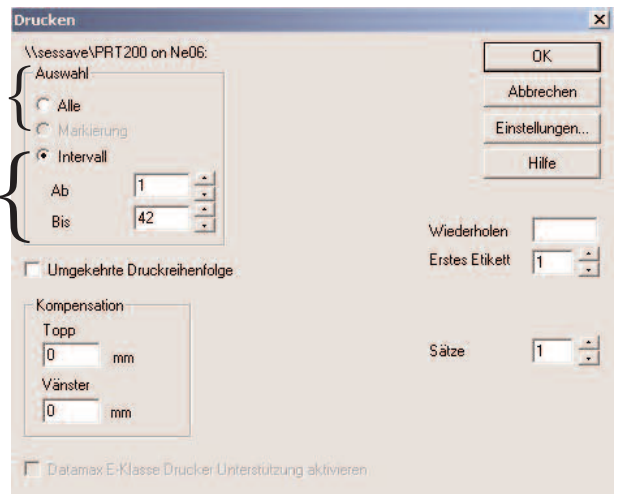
Drucken

\\sessave\PRT200 on Ne06:

Auswahl

Alle

Markierung

Intervall

Ab 1

Bis 42

Umgekehrte Druckreihenfolge

Kompensation

Topp

0 mm

Vänster

0 mm

Datamax E-Klasse Drucker Unterstutzung aktivieren

OK

Abbrechen

Einstellungen...

Hilfe

Wiederholen

Erstes Etikett 1

Sätze 1